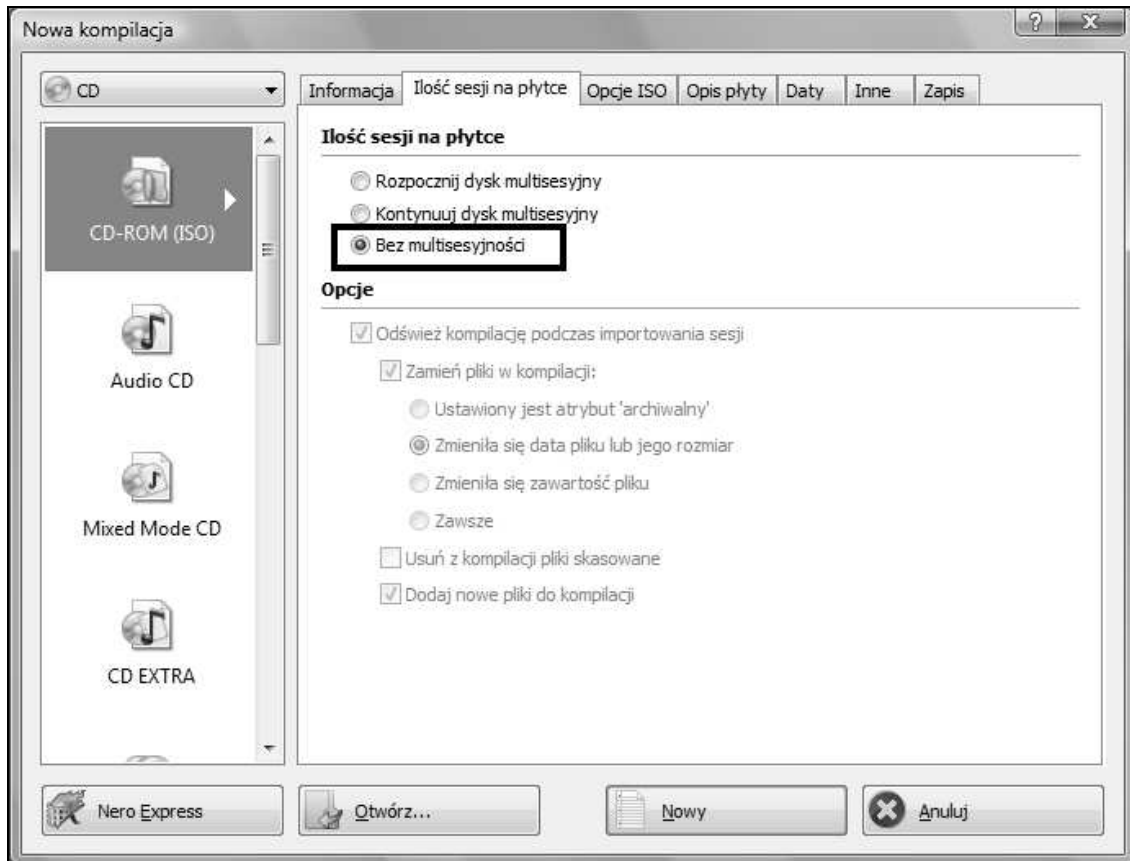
Nowa kompilacja

CD

CD-ROM (ISO)

Audio CD

Mixed Mode CD

CD EXTRA

Informacja | Ilość sesji na płytce | Opcje ISO | Opis płyty | Daty | Inne | Zapis

Ilość sesji na płytce

Rozpocznij dysk multisesyjny

Kontynuuj dysk multisesyjny

Bez multisesyjności

Opcje

Odśwież kompilację podczas importowania sesji

Zamień pliki w kompilacji:

Ustawiony jest atrybut 'archiwalny'

Zmieniła się data pliku lub jego rozmiar

Zmieniła się zawartość pliku

Zawsze

Usuń z kompilacji pliki skasowane

Dodaj nowe pliki do kompilacji

Nero Express

Otwórz...

Nowy

Anuluj